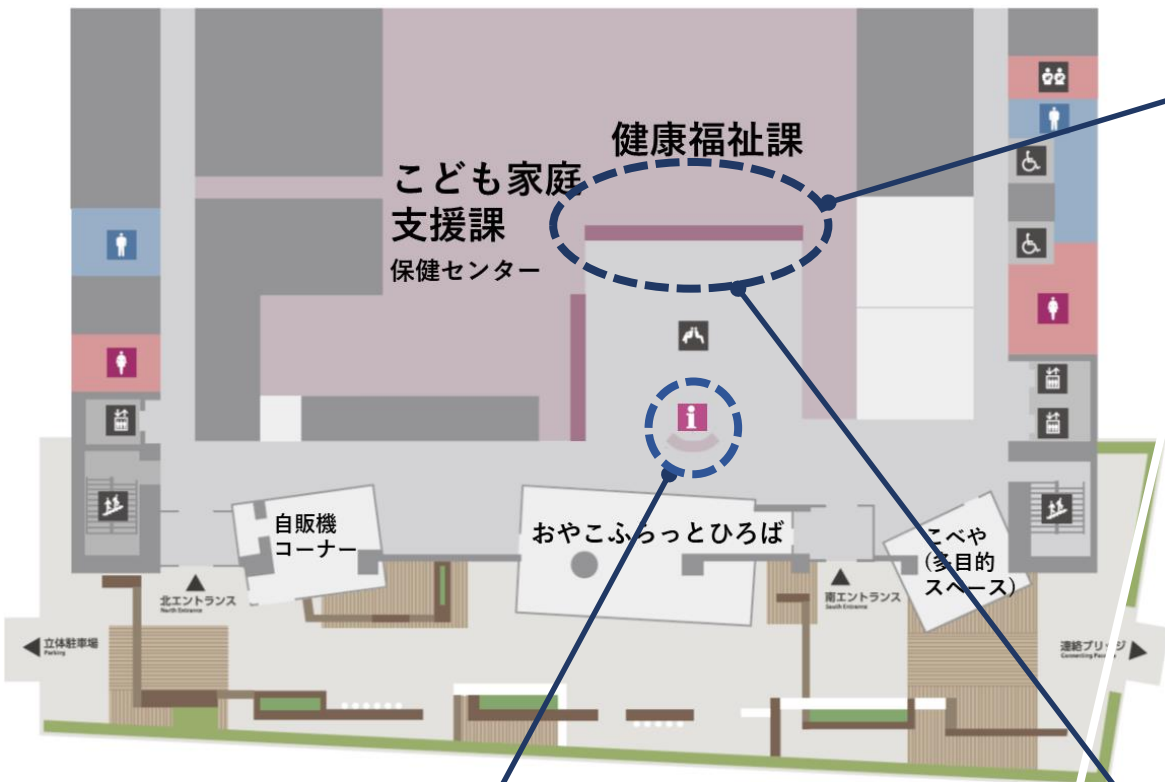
健康福祉課

こども家庭支援課
保健センター

自販機コーナー

おやこふらっとひろば

こべや（多目的スペース）

北エントランス
North Entrance

南エントランス
South Entrance

立体駐車場
Parking

連絡ブリッジ
Connecting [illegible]